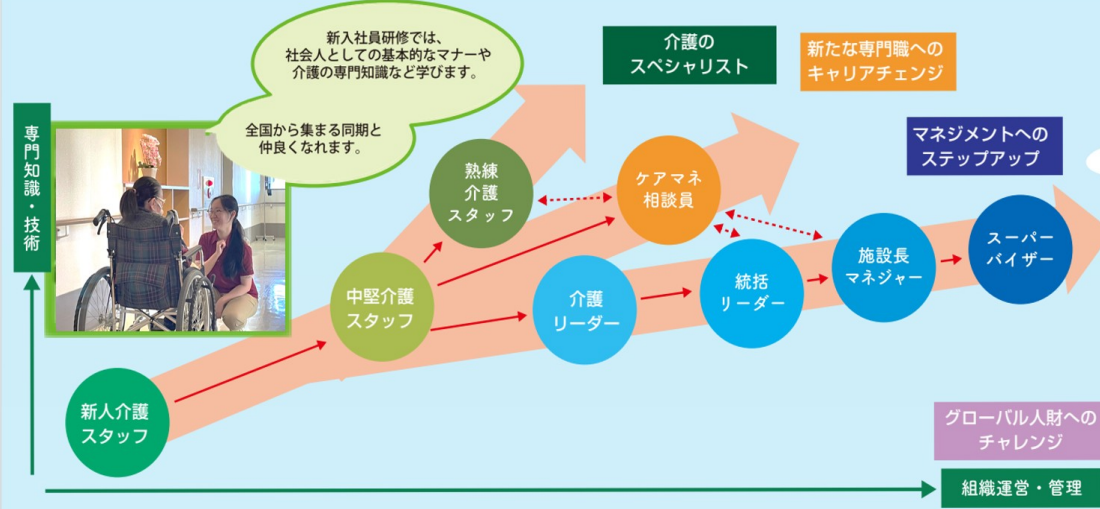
専門知識・技術

新入社員研修では、社会人としての基本的なマナーや介護の専門知識など学びます。

全国から集まる同期と仲良くなれます。

介護のスペシャリスト

新たな専門職へのキャリアチェンジ

マネジメントへのステップアップ

熟練介護スタッフ

ケアマネ相談員

中堅介護スタッフ

介護リーダー

統括リーダー

施設長マネジャー

スーパーバイザー

新人介護スタッフ

グローバル人財へのチャレンジ

組織運営・管理